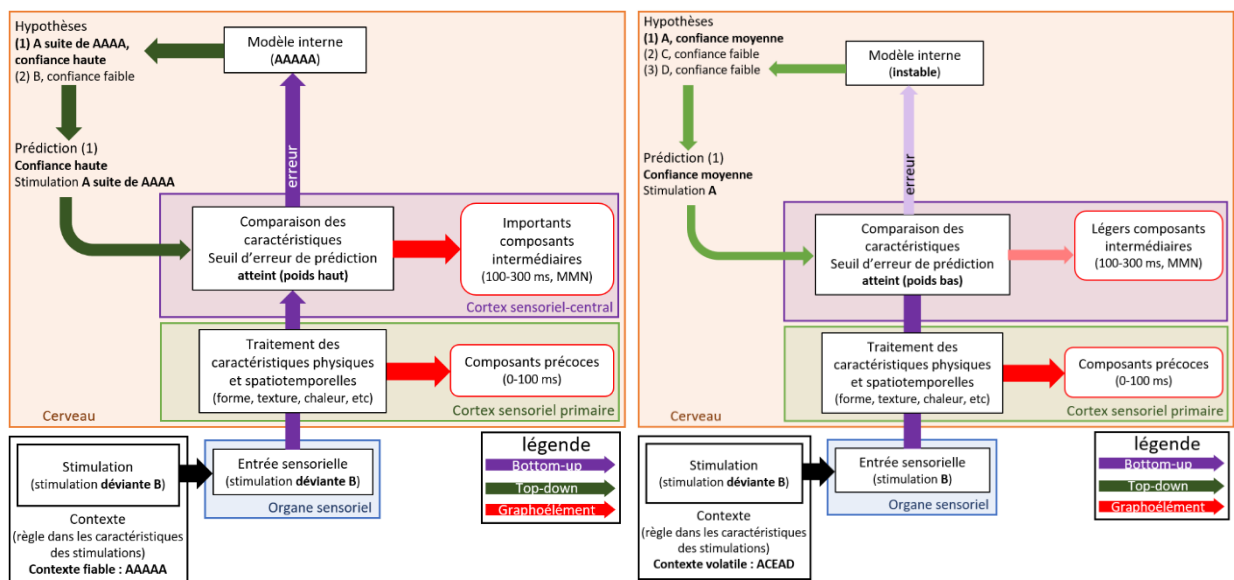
Hypothèses
(1) A suite de AAAA, confiance haute
(2) B, confiance faible

Modèle interne
(AAAAA)

erreur

Prédiction (1)
Confiance haute
Stimulation A suite de AAAA

Comparaison des caractéristiques
Seuil d'erreur de prédiction
atteint (poids haut)

Importants composants intermédiaires
(100-300 ms, MMN)

Cortex sensoriel-central

Traitement des caractéristiques physiques et spatiotemporelles
(forme, texture, chaleur, etc)

Composants précoces
(0-100 ms)

Cortex sensoriel primaire

Cerveau

Stimulation
(stimulation déviante B)

Entrée sensorielle
(stimulation déviante B)

Organe sensoriel

Contexte
(règle dans les caractéristiques des stimulations)
Contexte fiable : AAAAA

légende
Bottom-up
Top-down
Graphoélément

Hypothèses
(1) A, confiance moyenne
(2) C, confiance faible
(3) D, confiance faible

Modèle interne
(instable)

erreur

Prédiction (1)
Confiance moyenne
Stimulation A

Comparaison des caractéristiques
Seuil d'erreur de prédiction
atteint (poids bas)

Légers composants intermédiaires
(100-300 ms, MMN)

Traitement des caractéristiques physiques et spatiotemporelles
(forme, texture, chaleur, etc)

Composants précoces
(0-100 ms)

Cortex sensoriel primaire

Cerveau

Stimulation
(stimulation déviante B)

Entrée sensorielle
(stimulation B)

Organe sensoriel

Contexte
(règle dans les caractéristiques des stimulations)
Contexte volatile : ACEAD

légende
Bottom-up
Top-down
Graphoélément